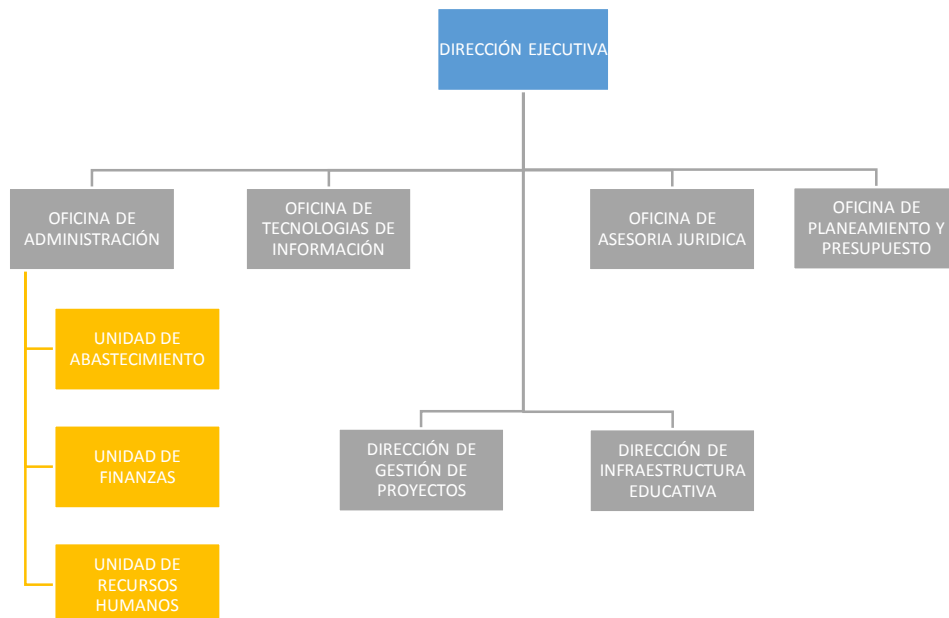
DIRECCIÓN EJECUTIVA

OFICINA DE ADMINISTRACIÓN

OFICINA DE TECNOLOGIAS DE INFORMACIÓN

OFICINA DE ASESORIA JURIDICA

OFICINA DE PLANEAMIENTO Y PRESUPUESTO

UNIDAD DE ABASTECIMIENTO

UNIDAD DE FINANZAS

UNIDAD DE RECURSOS HUMANOS

DIRECCIÓN DE GESTIÓN DE PROYECTOS

DIRECCIÓN DE INFRAESTRUCTURA EDUCATIVA